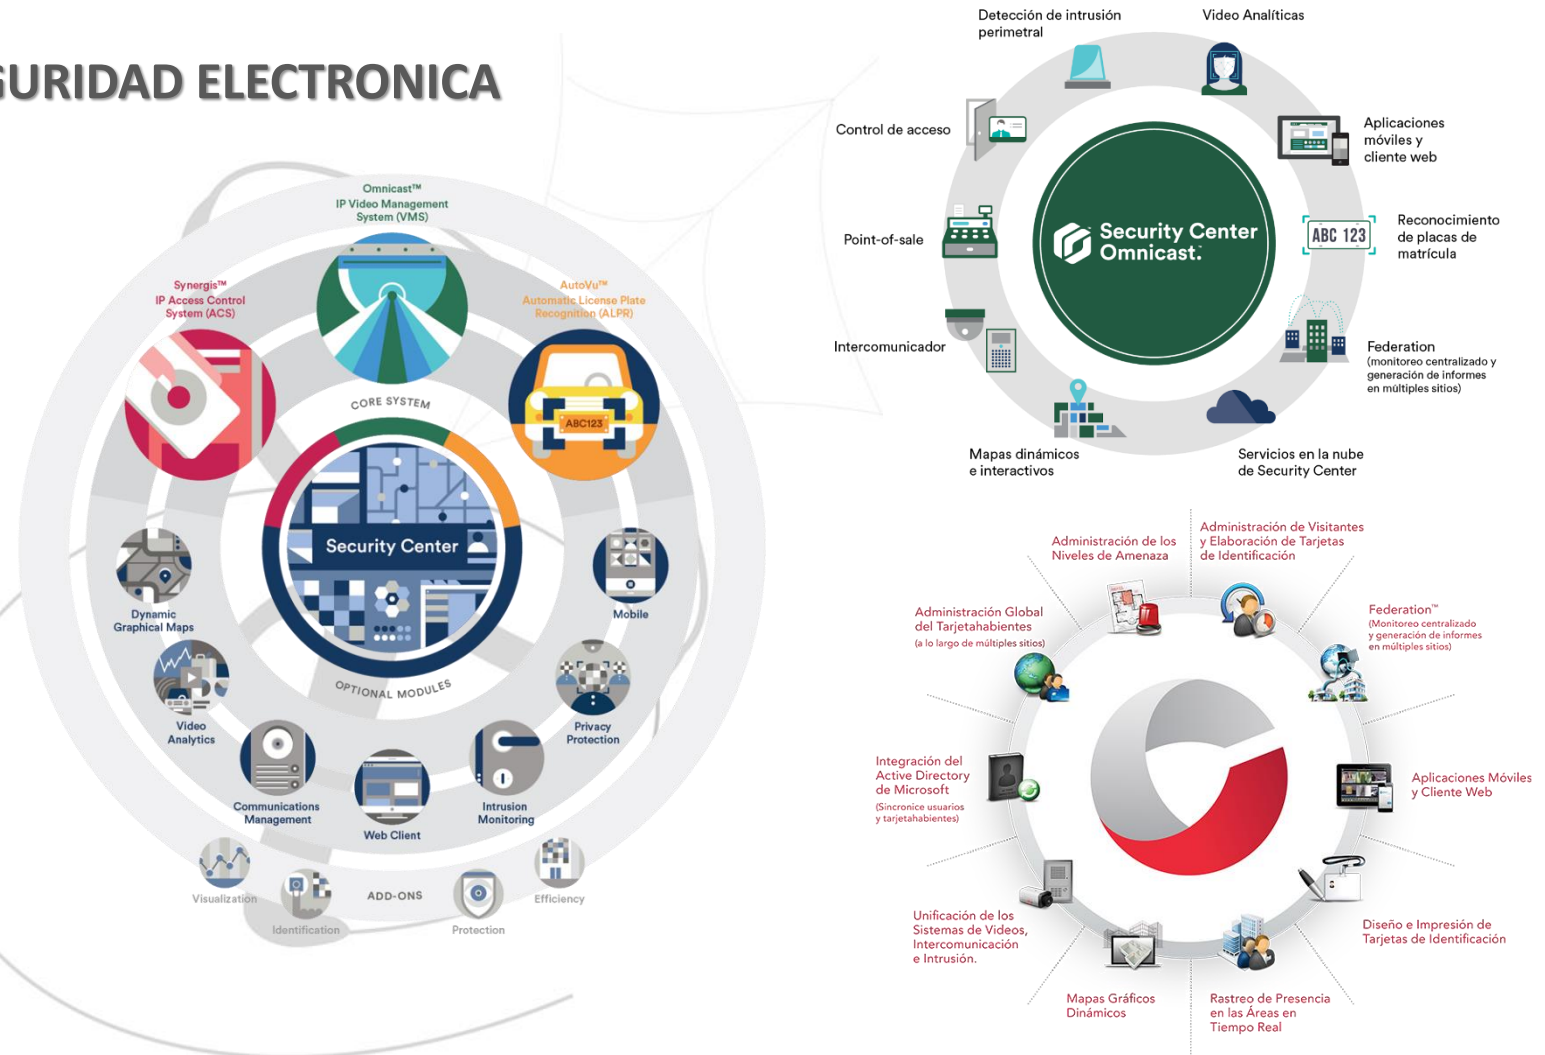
GURIDAD ELECTRONICA

Omnicast™
IP Video Management System (VMS)

Synergis™
IP Access Control System (ACS)

AutoVu™
Automatic License Plate Recognition (ALPR)

CORE SYSTEM

ABC123

Security Center

Dynamic Graphical Maps

Mobile

Video Analytics

OPTIONAL MODULES

Privacy Protection

Communications Management

Web Client

Intrusion Monitoring

Visualization

ADD-ONS

Efficiency

Identification

Protection

Detección de intrusión perimetral

Video Analíticas

Control de acceso

Aplicaciones móviles y cliente web

Point-of-sale

Security Center Omnicast.

ABC 123

Reconocimiento de placas de matrícula

Intercomunicador

Federation
(monitoreo centralizado y generación de informes en múltiples sitios)

Mapas dinámicos e interactivos

Servicios en la nube de Security Center

Administración de los Niveles de Amenaza

Administración de Visitantes y Elaboración de Tarjetas de Identificación

Administración Global del Tarjetahabientes
(a lo largo de múltiples sitios)

Federation™
(Monitoreo centralizado y generación de informes en múltiples sitios)

Integración del Active Directory de Microsoft
(Sincronice usuarios y tarjetahabientes)

Aplicaciones Móviles y Cliente Web

Unificación de los Sistemas de Videos, Intercomunicación e Intrusión.

Diseño e Impresión de Tarjetas de Identificación

Mapas Gráficos Dinámicos

Rastreo de Presencia en las Áreas en Tiempo Real